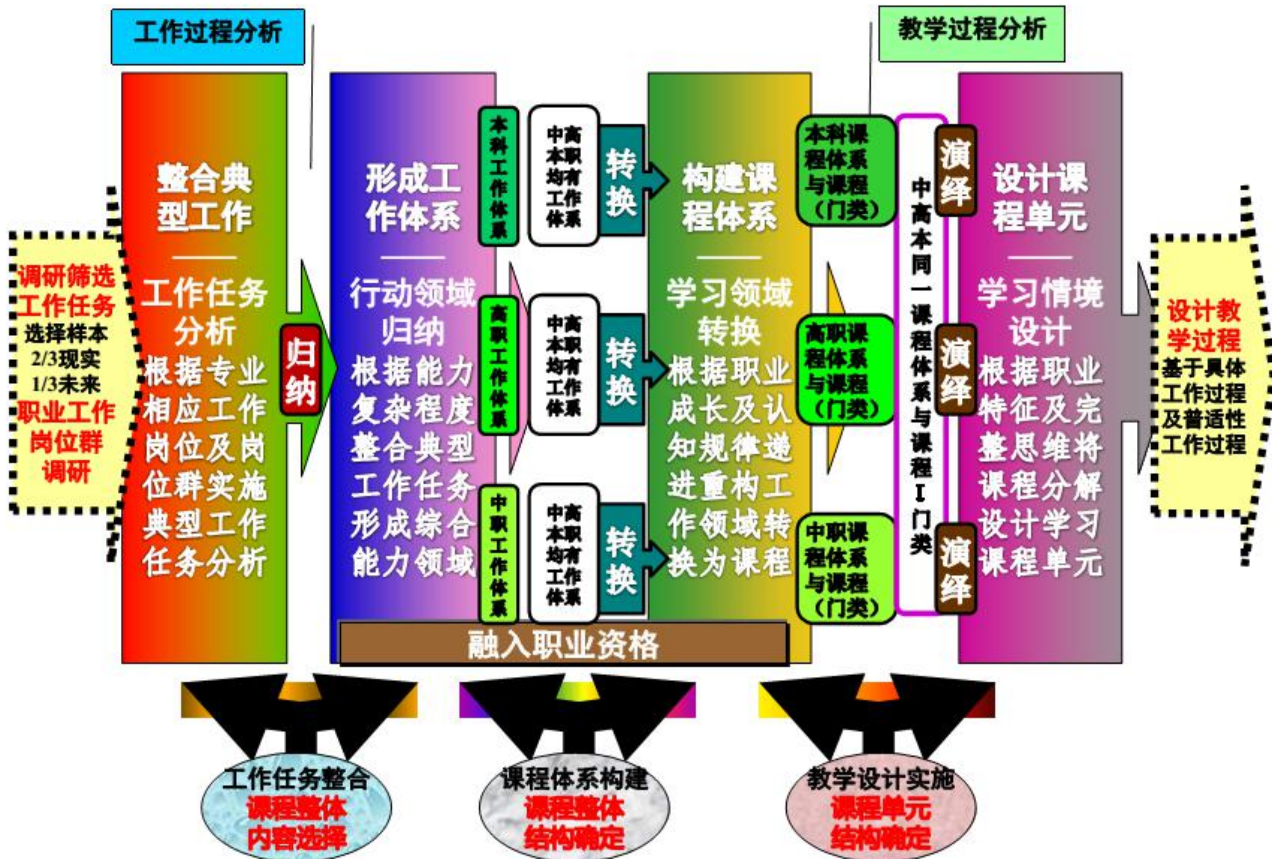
工作过程分析

教学过程分析

调研筛选工作任务
选择样本
2/3现实
1/3未来
职业工作岗位群调研

整合典型工作
——
工作任务分析
根据专业相应工作岗位及岗位群实施典型工作任务分析

归纳

形成工作体系
——
行动领域归纳
根据能力复杂程度整合典型工作任务形成综合能力领域

本科工作体系

高职工作体系

中职工作体系

中高本职均有工作体系

中高本职均有工作体系

中高本职均有工作体系

转换

转换

转换

构建课程体系
——
学习领域转换
根据职业成长及认知规律递进重构工作领域转换为课程

本科课程体系与课程（门类）

高职课程体系与课程（门类）

中职课程体系与课程（门类）

中高本同一课程体系与课程ー门类

演绎

演绎

演绎

设计课程单元
——
学习情境设计
根据职业特征及完整思维将课程分解设计学习课程单元

设计教学过程
基于具体工作过程及普适性工作过程

融入职业资格

工作任务整合
课程整体内容选择

课程体系构建
课程整体结构确定

教学设计实施
课程单元结构确定